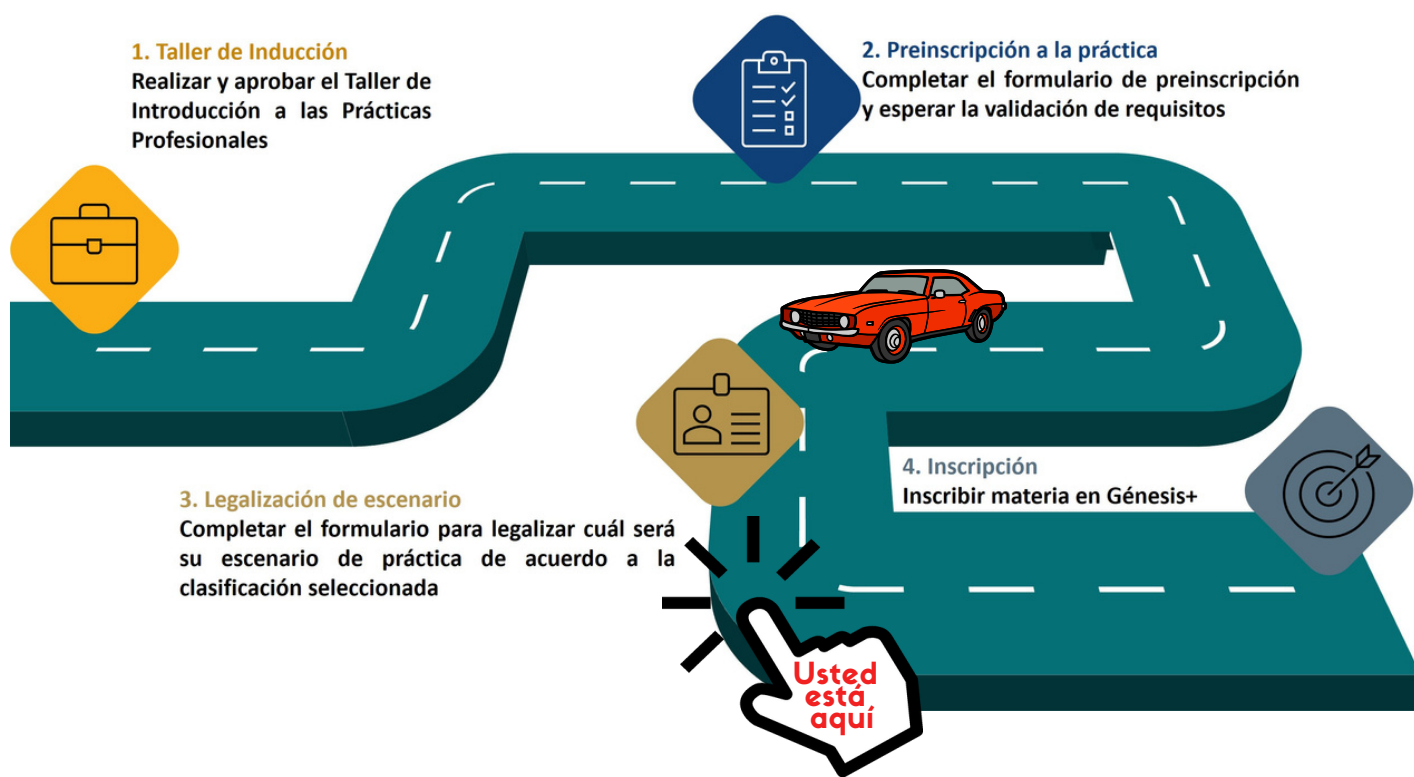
1. Taller de Inducción
Realizar y aprobar el Taller de Introducción a las Prácticas Profesionales

2. Preinscripción a la práctica
Completar el formulario de preinscripción y esperar la validación de requisitos

3. Legalización de escenario
Completar el formulario para legalizar cuál será su escenario de práctica de acuerdo a la clasificación seleccionada

4. Inscripción
Inscribir materia en Génesis+

Usted está aquí